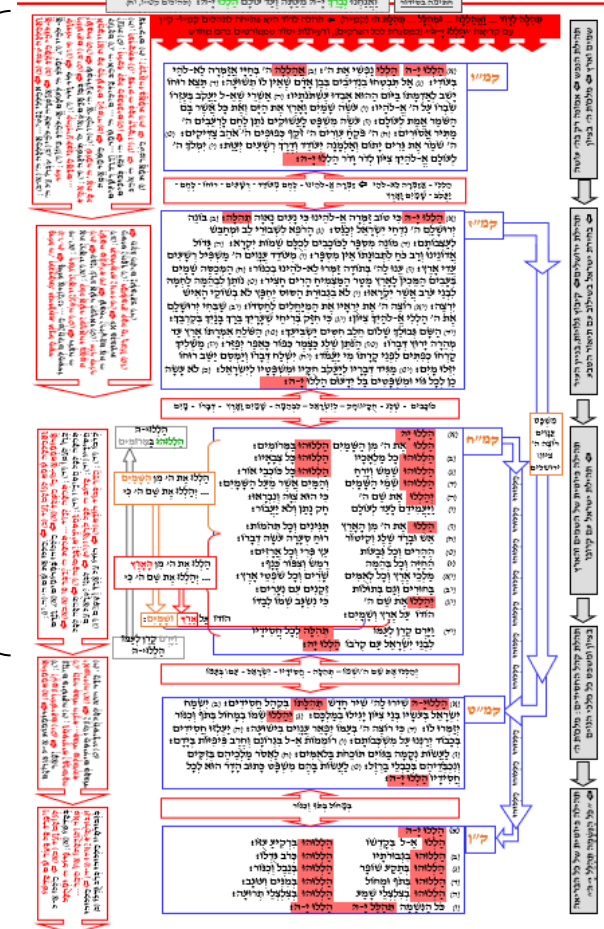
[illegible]

תְּהִלָּה לְדָוִד ... הַלְלוּיָהּ ... תְּהִלָּתִי ... תְּהִלַּת ה' ... הַלְלוּ

קמ"ו

(א) הַלְלוּיָהּ הַלְלִי נַפְשִׁי אֶת ה': (ב) אֲהַלְלָה ה' בְּחַיָּי אֲזַמְּרָה לֵא-לֹהַי בְּעוֹדִי: (ג) אַל תִּבְטְחוּ בִנְדִיבִים בְּבֶן אָדָם שֶׁאֵין לוֹ תְשׁוּעָה: (ד) תֵּצֵא רוּחוֹ יָשֻׁב לְאַדְמָתוֹ בַּיּוֹם הַהוּא אָבְדוּ עֶשְׁתֹּנֹתָיו: (ה) אַשְׁרֵי שֶׁאֵ-ל יַעֲקֹב בְּעֶזְרוֹ שִׂבְרוֹ עַל ה' אֱ-לֹהָיו: (ו) עֹשֶׂה שָׁמַיִם וָאָרֶץ אֶת הַיָּם וְאֶת כָּל אֲשֶׁר בָּם הַשֹּׁמֵר אֱמֶת לְעוֹלָם: (ז) עֹשֶׂה מִשְׁפָּט לָעֲשׁוּקִים נֹתֵן לֶחֶם לָרְעֵבִים ה' מַתִּיר אֲסוּרִים: (ח) ה' פֹּקֵחַ עִוְרִים ה' זֹקֵף כְּפוּפִים ה' אֹהֵב צַדִּיקִים: (ט) ה' שֹׁמֵר אֶת גֵּרִים יָתוֹם וְאַלְמָנָה יְעוֹדֵד וְדֶרֶךְ רְשָׁעִים יְעַוֵּת: (י) יִמְלֹךְ ה' לְעוֹלָם אֱ-לֹהַיִךְ צִיּוֹן לְדֹר וָדֹר הַלְלוּ יָ-הּ:

קמ"ז

(א) הַלְלוּ יָ-הּ כִּי טוֹב זַמְּרָה אֱ-לֹהֵינוּ כִּי נָעִים נָאוָה תְהִלָּה: (ב) בּוֹנֵה יְרוּשָׁלִַם ה' נִדְחֵי יִשְׂרָאֵל יְכַנֵּס: (ג) הָרֹפֵא לִשְׁבוּרֵי לֵב וּמְחַבֵּשׁ לְעַצְּבוֹתָם: (ד) מוֹנֶה מִסְפָּר לַכּוֹכָבִים לְכֻלָּם שֵׁמוֹת יִקְרָא: (ה) גָּדוֹל אֲדוֹנֵינוּ וְרַב כֹּחַ לִתְבוּנָתוֹ אֵין מִסְפָּר: (ו) מְעוֹדֵד עֲנָוִים ה' מַשְׁפִּיל רְשָׁעִים עֲדֵי אָרֶץ: (ז) עֱנוּ לַה' בְּתוֹדָה זַמְּרוּ לֵא-לֹהֵינוּ בְכִנּוֹר: (ח) הַמְכַסֶּה שָׁמַיִם בְּעָבִים הַמֵּכִין לָאָרֶץ מָטָר הַמַּצְמִיחַ הָרִים חָצִיר: (ט) נוֹתֵן לִבְהֵמָה לַחְמָהּ לִבְנֵי עֹרֵב אֲשֶׁר יִקְרָאוּ: (י) לֹא בִגְבוּרַת הַסּוּס יֶחְפָּץ לֹא בְשׁוֹקֵי הָאִישׁ יִרְצֶה: (יא) רוֹצֶה ה' אֶת יְרֵאָיו אֶת הַמְיַחֲלִים לְחַסְדּוֹ: (יב) שַׁבְּחִי יְרוּשָׁלִַם אֶת ה' הַלְלִי אֱ-לֹהַיִךְ צִיּוֹן: (יג) כִּי חִזַּק בְּרִיחֵי שְׁעָרָיִךְ בֵּרַךְ בָּנַיִךְ בְּקִרְבֵּךְ: (יד) הַשָּׂם גְּבוּלֵךְ שָׁלוֹם חֵלֶב חִטִּים יַשְׂבִּיעֵךְ: (טו) הַשֹּׁלֵחַ אִמְרָתוֹ אָרֶץ עַד מְהֵרָה יָרוּץ דְּבָרוֹ: (טז) הַנֹּתֵן שֶׁלֶג כַּצָּמֶר כְּפוֹר כָּאֵפֶר יְפַזֵּר: (יז) מַשְׁלִיךְ קַרְחוֹ כְפִתִּים לִפְנֵי קָרָתוֹ מִי יַעֲמֹד: (יח) יִשְׁלַח דְּבָרוֹ וְיַמְסֵם יַשֵּׁב רוּחוֹ יִזְּלוּ מָיִם: (יט) מַגִּיד דְּבָרָיו לְיַעֲקֹב חֻקָּיו וּמִשְׁפָּטָיו לְיִשְׂרָאֵל: (כ) לֹא עָשָׂה כֵן לְכָל גּוֹי וּמִשְׁפָּטִים בַּל יְדָעוּם הַלְלוּ יָ-הּ:

קמ"ח

(א) הַלְלוּ יָ-הּ הַלְלוּ אֶת ה' מִן הַשָּׁמַיִם הַלְלוּהוּ בַּמְּרוֹמִים: (ב) הַלְלוּהוּ כָל מַלְאָכָיו הַלְלוּהוּ כָּל צְבָאָיו: (ג) הַלְלוּהוּ שֶׁמֶשׁ וְיָרֵחַ הַלְלוּהוּ כָּל כּוֹכְבֵי אוֹר: (ד) הַלְלוּהוּ שְׁמֵי הַשָּׁמָיִם וְהַמַּיִם אֲשֶׁר מֵעַל הַשָּׁמָיִם: (ה) יְהַלְלוּ אֶת שֵׁם ה' כִּי הוּא צִוָּה וְנִבְרָאוּ: (ו) וַיַּעֲמִידֵם לָעַד לְעוֹלָם חָק נָתַן וְלֹא יַעֲבוֹר: (ז) הַלְלוּ אֶת ה' מִן הָאָרֶץ תַּנִּינִים וְכָל תְּהֹמוֹת: (ח) אֵשׁ וּבָרָד שֶׁלֶג וְקִיטוֹר רוּחַ סְעָרָה עֹשָׂה דְבָרוֹ: (ט) הֶהָרִים וְכָל גְּבָעוֹת עֵץ פְּרִי וְכָל אֲרָזִים: (י) הַחַיָּה וְכָל בְּהֵמָה רֶמֶשׂ וְצִפּוֹר כָּנָף: (יא) מַלְכֵי אֶרֶץ וְכָל לְאֻמִּים שָׂרִים וְכָל שֹׁפְטֵי אָרֶץ: (יב) בַּחוּרִים וְגַם בְּתוּלוֹת זְקֵנִים עִם נְעָרִים: (יג) יְהַלְלוּ אֶת שֵׁם ה' כִּי נִשְׂגָּב שְׁמוֹ לְבַדּוֹ הוֹדוֹ עַל אֶרֶץ וְשָׁמָיִם: (יד) וַיָּרֶם קֶרֶן לְעַמּוֹ תְּהִלָּה לְכָל חֲסִידָיו לִבְנֵי יִשְׂרָאֵל עַם קְרֹבוֹ הַלְלוּ יָ-הּ:

הַלְלוּ יָ-הּ
הַלְלוּהוּ בַּמְּרוֹמִים
הַלְלוּ אֶת ה' מִן הַשָּׁמַיִם ... יְהַלְלוּ אֶת שֵׁם ה' כִּי
הַלְלוּ אֶת ה' מִן הָאָרֶץ ... יְהַלְלוּ אֶת שֵׁם ה' כִּי
אֶרֶץ וְשָׁמָיִם
וַיָּרֶם קֶרֶן לְעַמּוֹ
הַלְלוּ יָ-הּ

קמ"ט

(א) הַלְלוּ יָ-הּ שִׁירוּ לַה' שִׁיר חָדָשׁ תְּהִלָּתוֹ בִּקְהַל חֲסִידִים: (ב) יִשְׂמַח יִשְׂרָאֵל בְּעֹשָׂיו בְּנֵי צִיּוֹן יָגִילוּ בְמַלְכָּם: (ג) יְהַלְלוּ שְׁמוֹ בְמָחוֹל בְּתֹף וְכִנּוֹר יְזַמְּרוּ לוֹ: (ד) כִּי רוֹצֶה ה' בְּעַמּוֹ יְפָאֵר עֲנָוִים בִּישׁוּעָה: (ה) יַעְלְזוּ חֲסִידִים בְּכָבוֹד יְרַנְּנוּ עַל מִשְׁכְּבוֹתָם: (ו) רוֹמְמוֹת אֵ-ל בִּגְרוֹנָם וְחֶרֶב פִּיפִיּוֹת בְּיָדָם: (ז) לַעֲשׂוֹת נְקָמָה בַּגּוֹיִם תּוֹכֵחֹת בַּלְאֻמִּים: (ח) לֶאְסֹר מַלְכֵיהֶם בְּזִקִּים וְנִכְבְּדֵיהֶם בְּכַבְלֵי בַרְזֶל: (ט) לַעֲשׂוֹת בָּהֶם מִשְׁפָּט כָּתוּב הָדָר הוּא לְכָל חֲסִידָיו הַלְלוּ יָ-הּ:

ק"נ

הַלְלוּ יָ-הּ
הַלְלוּ אֵ-ל בְּקָדְשׁוֹ הַלְלוּהוּ בִּרְקִיעַ עֻזּוֹ
הַלְלוּהוּ בִגְבוּרֹתָיו הַלְלוּהוּ כְּרֹב גֻּדְלוֹ
הַלְלוּהוּ בְּתֵקַע שׁוֹפָר הַלְלוּהוּ בְּנֵבֶל וְכִנּוֹר
הַלְלוּהוּ בְתֹף וּמָחוֹל הַלְלוּהוּ בְּמִנִּים וְעוּגָב
הַלְלוּהוּ בְצִלְצְלֵי שָׁמַע הַלְלוּהוּ בְּצִלְצְלֵי תְרוּעָה
כֹּל הַנְּשָׁמָה תְּהַלֵּל יָ-הּ הַלְלוּ יָ-הּ

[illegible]